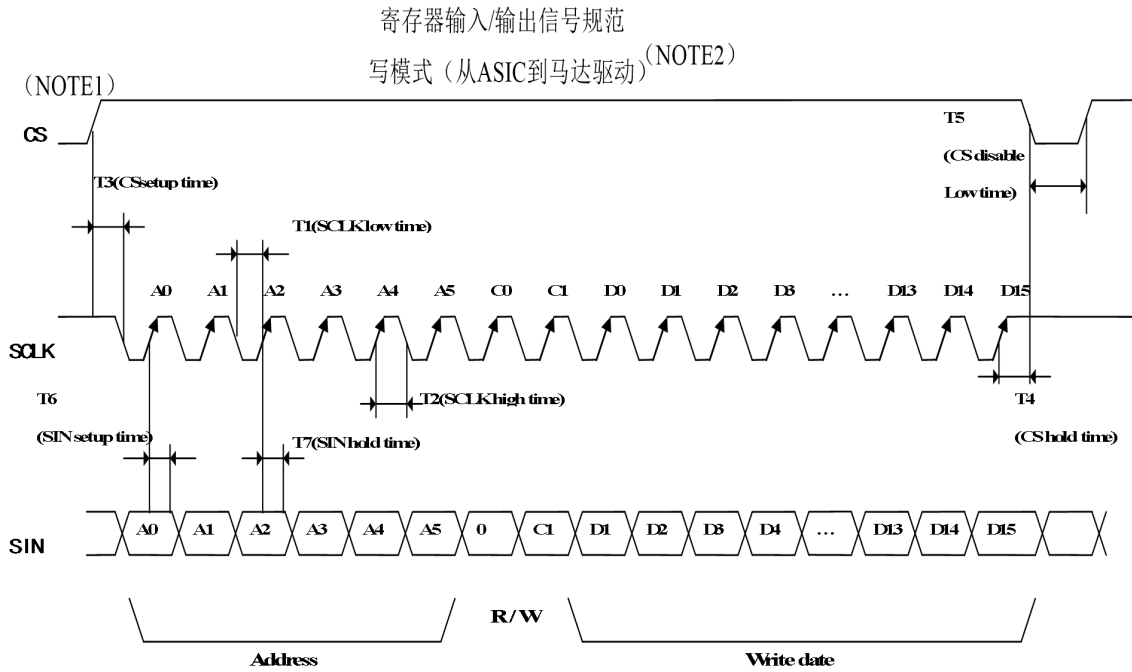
寄存器输入/输出信号规范

写模式（从ASIC到马达驱动）(NOTE2)

(NOTE1)

CS

T5

(CS disable

Low time)

T3(CSsetup time)

T1(SCLKlow time)

A0 A1 A2 A3 A4 A5 C0 C1 D0 D1 D2 D3 … D13 D14 D15

SCLK

T6

T2(SCLKhigh time)

T4

(SIN setup time)

T7(SINhold time)

(CShold time)

SIN

A0 A1 A2 A3 A4 A5 0 C1 D1 D2 D3 D4 … D13 D14 D15

R/W

Address

Write date